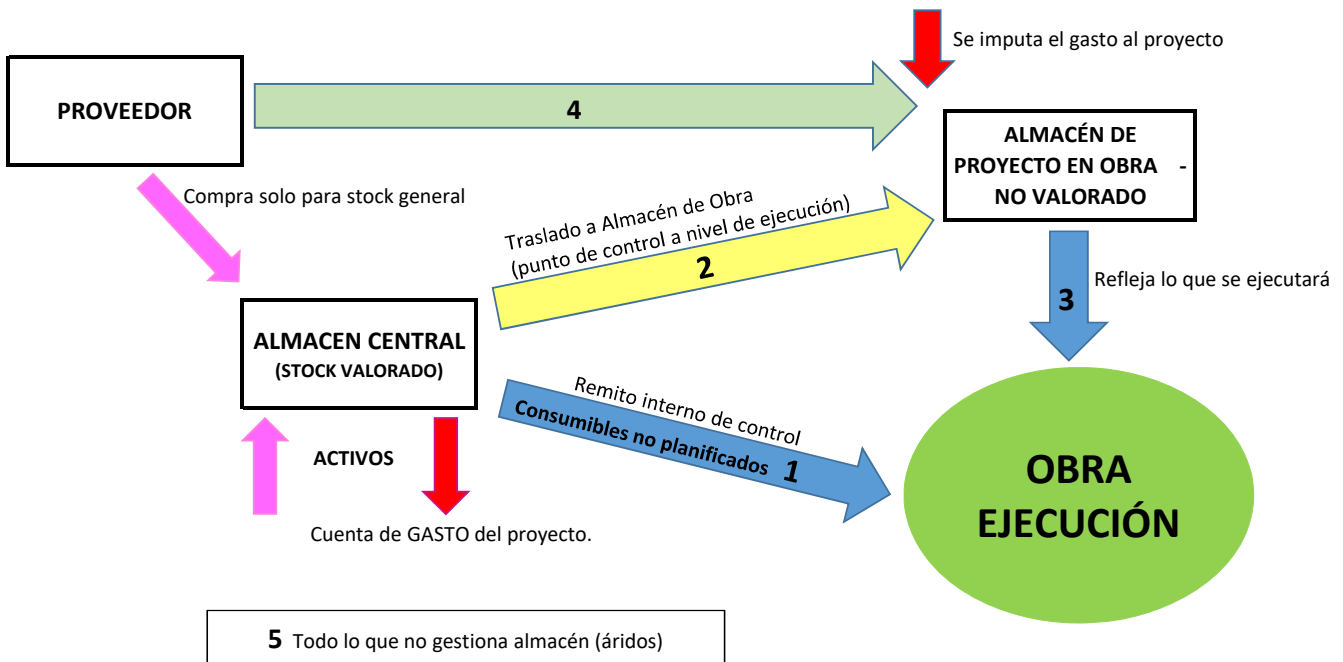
Se imputa el gasto al proyecto

PROVEEDOR

4

ALMACÉN DE PROYECTO EN OBRA - NO VALORADO

Compra solo para stock general

Traslado a Almacén de Obra (punto de control a nivel de ejecución)

2

Refleja lo que se ejecutará

3

ALMACEN CENTRAL (STOCK VALORADO)

Remito interno de control

Consumibles no planificados 1

ACTIVOS

OBRA EJECUCIÓN

Cuenta de GASTO del proyecto.

5 Todo lo que no gestiona almacén (áridos)